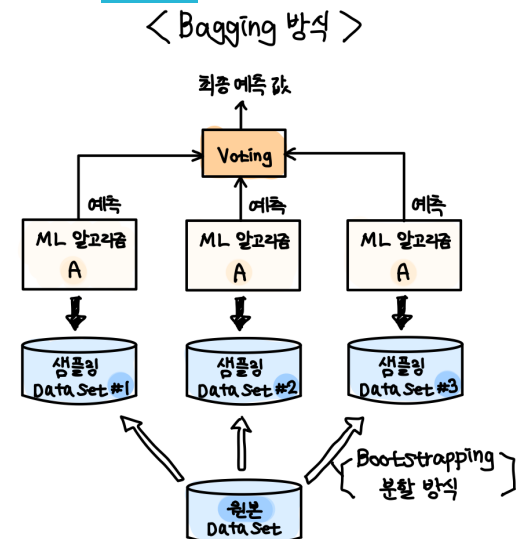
< Bagging 방식 >

최종 예측 값

Voting

예측

예측

예측

ML 알고리즘
A

ML 알고리즘
A

ML 알고리즘
A

샘플링
Data Set #1

샘플링
Data Set #2

샘플링
Data Set #3

Bootstrapping
분할 방식

원본
Data Set